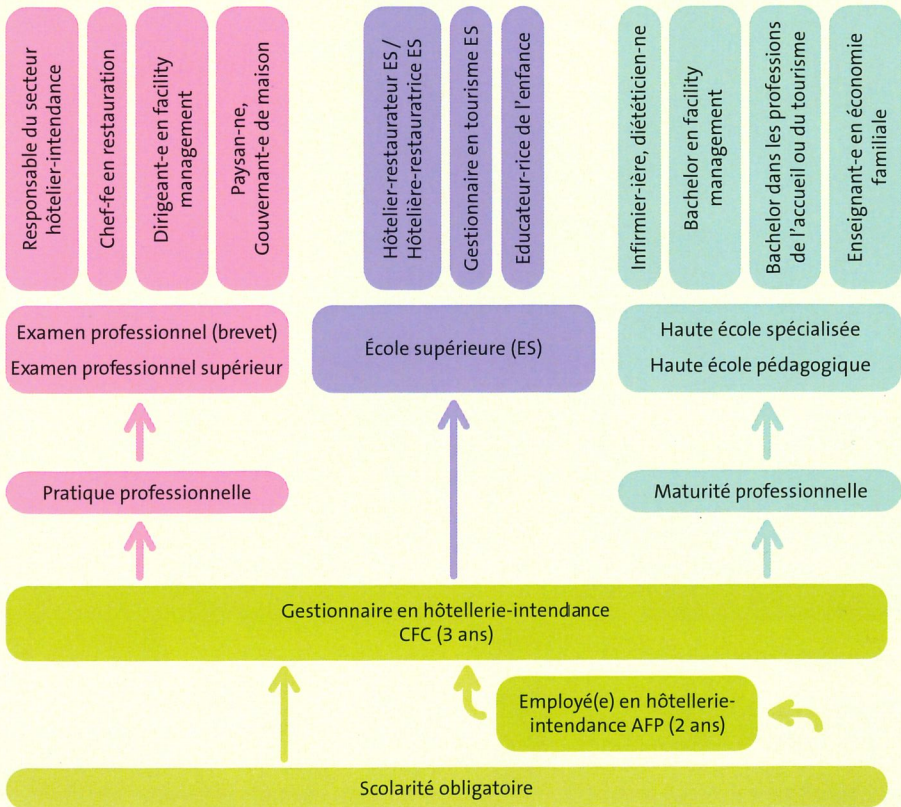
Responsable du secteur hôtelier-intendance

Chef-fe en restauration

Dirigeant-e en facility management

Paysan-ne, Gouvernant-e de maison

Hôtelier-restaurateur ES / Hôtelière-restauratrice ES

Gestionnaire en tourisme ES

Educateur-rice de l'enfance

Infirmier-ière, diététicien-ne

Bachelor en facility management

Bachelor dans les professions de l'accueil ou du tourisme

Enseignant-e en économie familiale

Examen professionnel (brevet)
Examen professionnel supérieur

École supérieure (ES)

Haute école spécialisée
Haute école pédagogique

Pratique professionnelle

Maturité professionnelle

Gestionnaire en hôtellerie-intendance
CFC (3 ans)

Employé(e) en hôtellerie-intendance AFP (2 ans)

Scolarité obligatoire